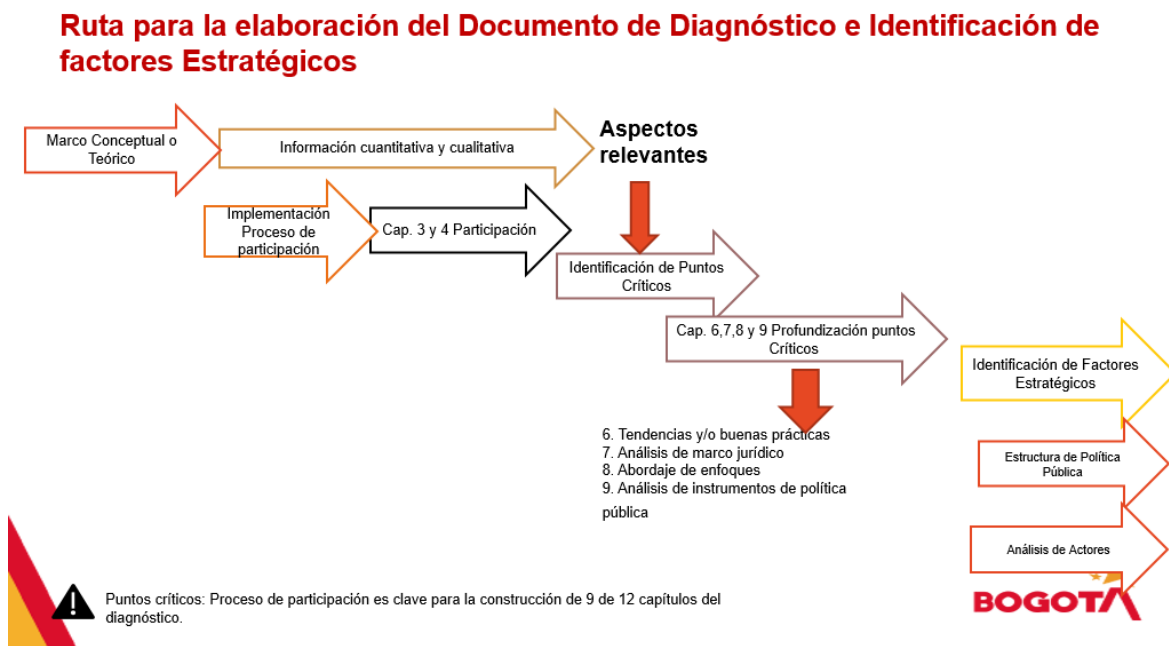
Ruta para la elaboración del Documento de Diagnóstico e Identificación de factores Estratégicos

Marco Conceptual o Teórico

Información cuantitativa y cualitativa

Aspectos relevantes

Implementación Proceso de participación

Cap. 3 y 4 Participación

Identificación de Puntos Críticos

Cap. 6,7,8 y 9 Profundización puntos Críticos

Identificación de Factores Estratégicos

6. Tendencias y/o buenas prácticas
7. Análisis de marco jurídico
8. Abordaje de enfoques
9. Análisis de instrumentos de política pública

Estructura de Política Pública

Análisis de Actores

Puntos críticos: Proceso de participación es clave para la construcción de 9 de 12 capítulos del diagnóstico.

BOGOTA